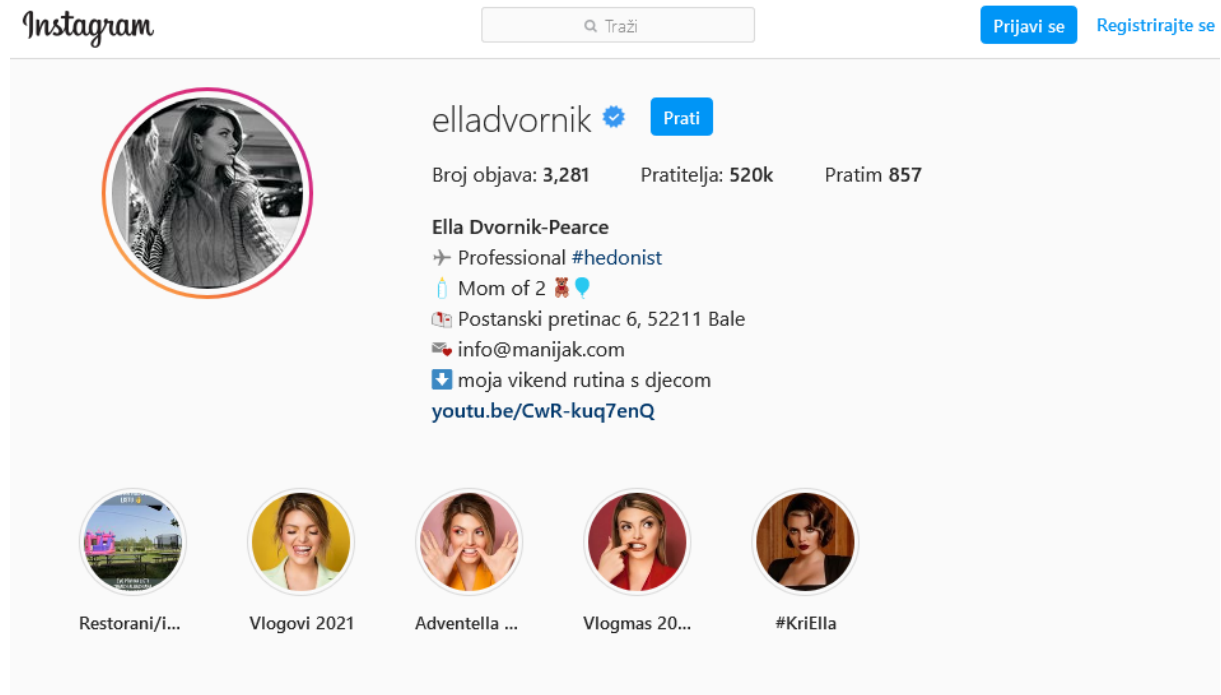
Instagram

Traži

Prijavi se Registrirajte se

elladvornik

Prati

Broj objava: 3,281 Pratitelja: 520k Pratim 857

Ella Dvornik-Pearce
✈ Professional #hedonist
Mom of 2 🧸🎈
Postanski pretinac 6, 52211 Bale
info@manijak.com
⬇ moja vikend rutina s djecom
youtu.be/CwR-kuq7enQ

Restorani/i... Vlogovi 2021 Adventella ... Vlogmas 20... #KriElla